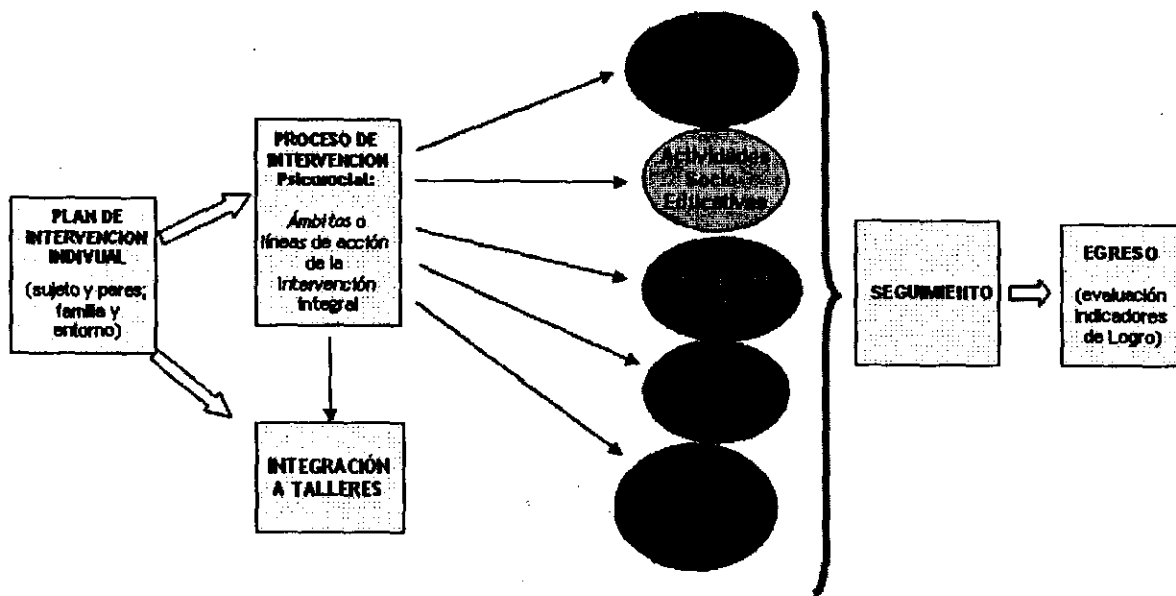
PLAN DE INTERVENCION INDIVUAL

(sujeto y pares; familia y entorno)

PROCESO DE INTERVENCION Psicosocial:

Ámbitos o líneas de acción de la intervención integral

INTEGRACIÓN A TALLERES

Actividades Socio Educativas

SEGUIMIENTO

EGRESO

(evaluación indicadores de Logro)